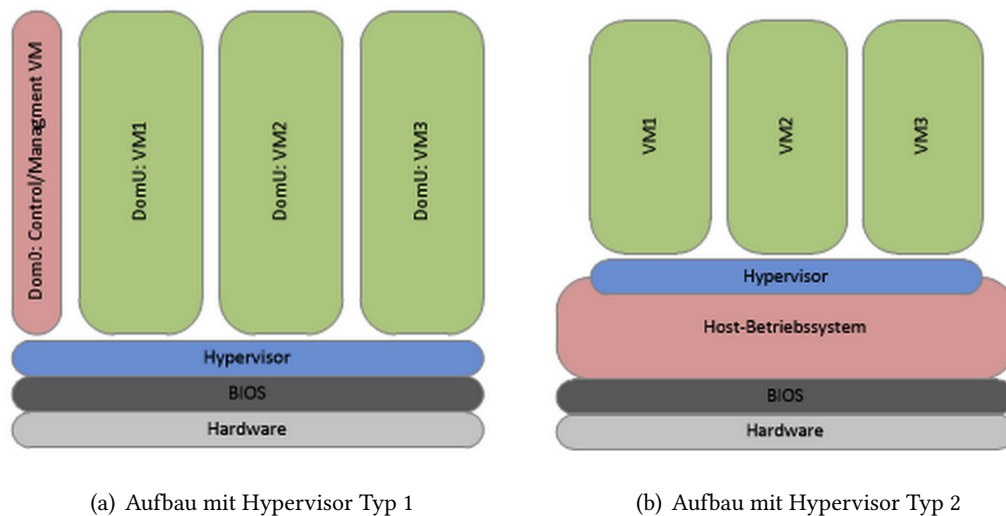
Dom0: Control/Managment VM

DomU: VM1

DomU: VM2

DomU: VM3

Hypervisor

BIOS

Hardware

(a) Aufbau mit Hypervisor Typ 1

VM1

VM2

VM3

Hypervisor

Host-Betriebssystem

BIOS

Hardware

(b) Aufbau mit Hypervisor Typ 2